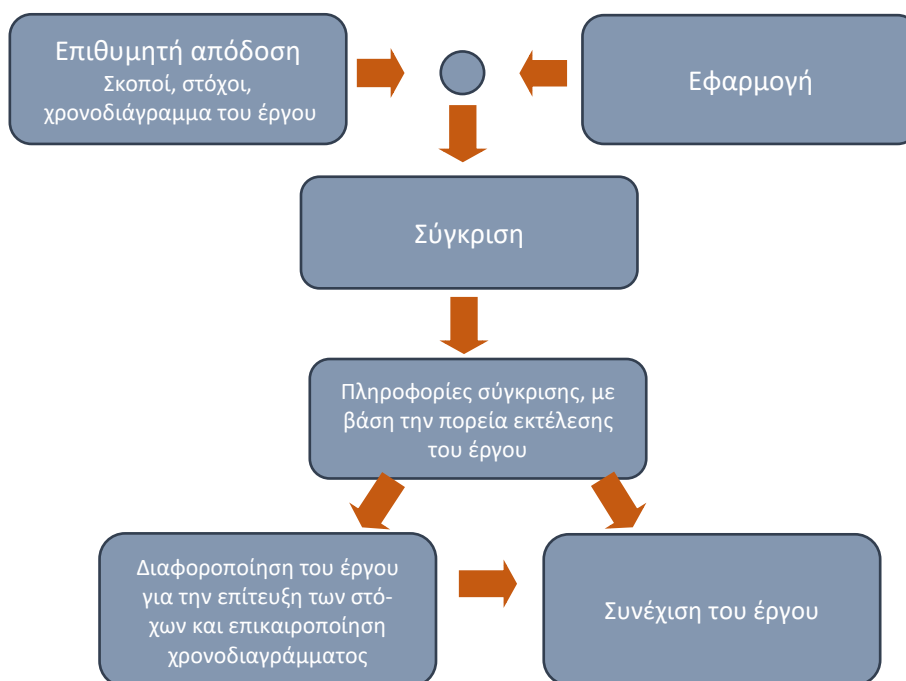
Επιθυμητή απόδοση
Σκοποί, στόχοι, χρονοδιάγραμμα του έργου

Εφαρμογή

Σύγκριση

Πληροφορίες σύγκρισης, με βάση την πορεία εκτέλεσης του έργου

Διαφοροποίηση του έργου για την επίτευξη των στόχων και επικαιροποίηση χρονοδιαγράμματος

Συνέχιση του έργου